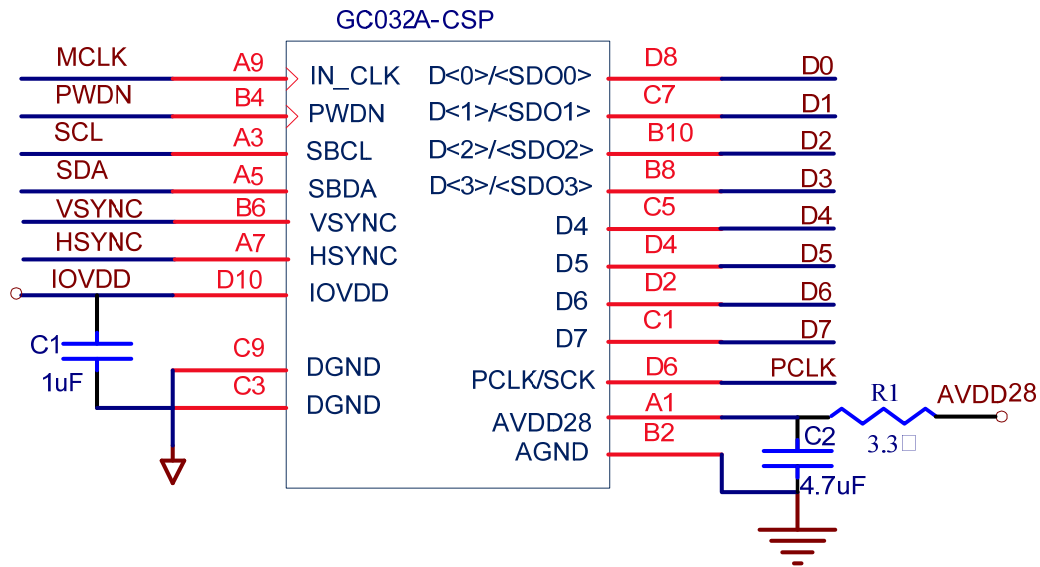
GC032A-CSP

MCLK A9 IN_CLK
PWDN B4 PWDN
SCL A3 SBCL
SDA A5 SBDA
VSYNC B6 VSYNC
HSYNC A7 HSYNC
IOVDD D10 IOVDD
C1
1uF
C9 DGND
C3 DGND

D<0>/<SDO0> D8 D0
D<1>/<SDO1> C7 D1
D<2>/<SDO2> B10 D2
D<3>/<SDO3> B8 D3
D4 C5 D4
D5 D4 D5
D6 D2 D6
D7 C1 D7
PCLK/SCK D6 PCLK
AVDD28 A1
AGND B2
R1
AVDD28
C2
3.3□
4.7uF